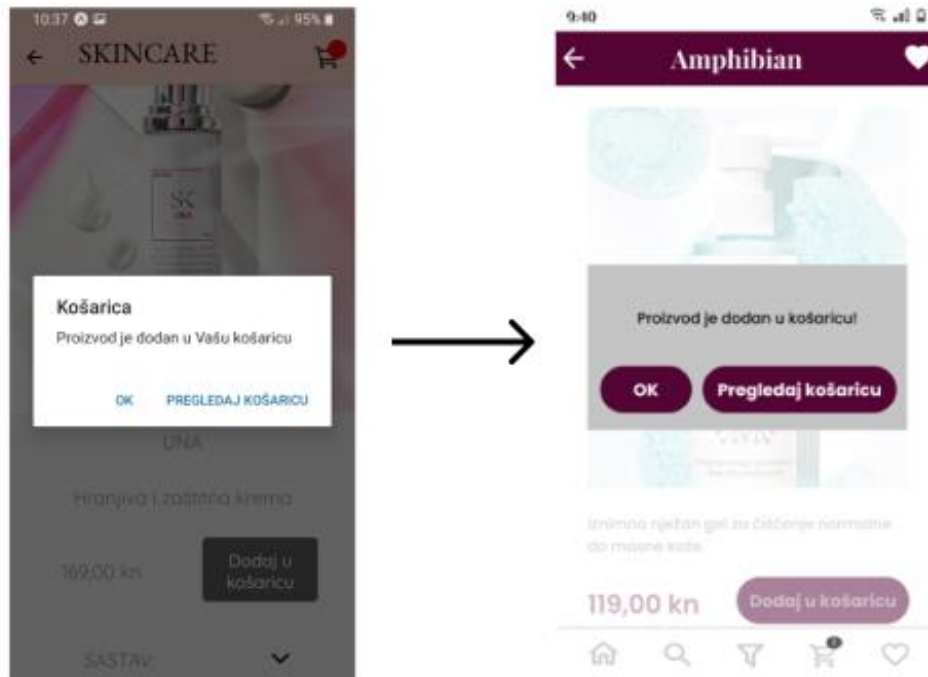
10:37 95%
← SKINCARE

SK

Košarica
Proizvod je dodan u Vašu košaricu

OK PREGLEDAJ KOŠARICU

UNA

Hranjiva i zaštitna krema

169,00 kn

Dodaj u košaricu

SASTAV

9:40
← Amphibian

Proizvod je dodan u košaricu!

OK Pregledaj košaricu

Iznimno nježan gel za čišćenje normalne do masne kože

119,00 kn

Dodaj u košaricu